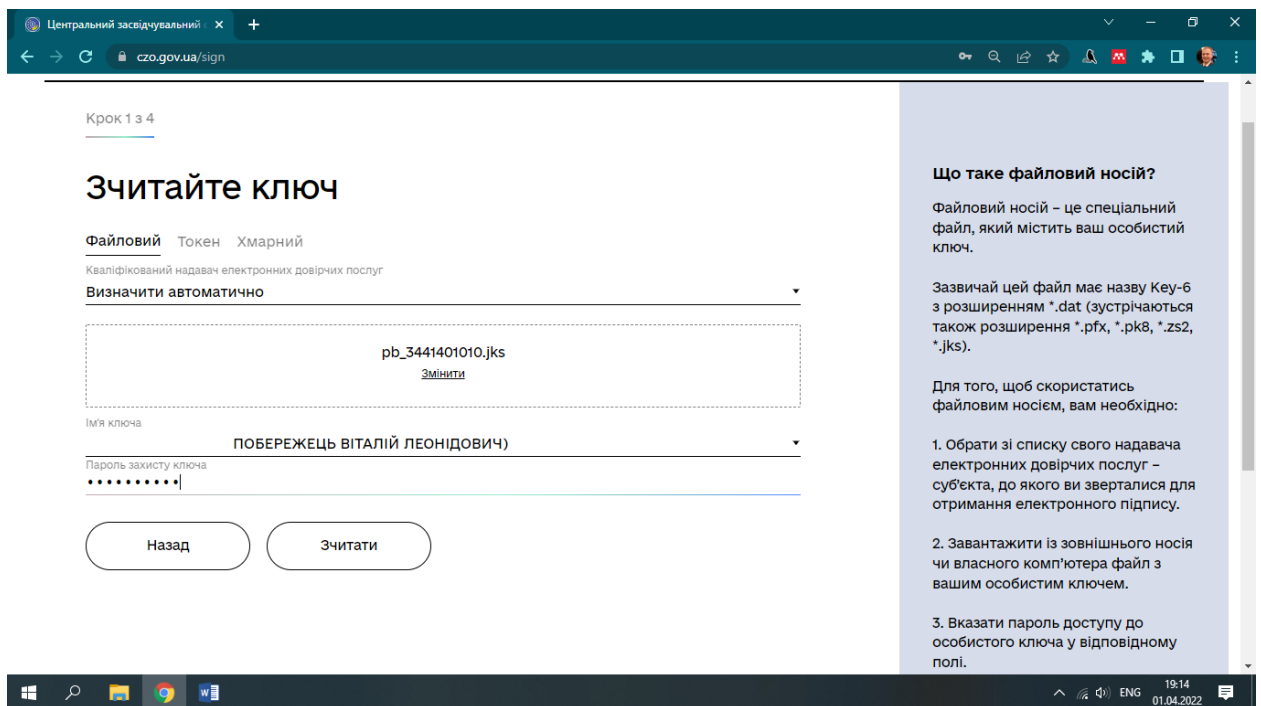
Центральний засвідчувальний

czo.gov.ua/sign

Крок 1 з 4

Зчитайте ключ

Файловий Токен Хмарний

Кваліфікований надавач електронних довірчих послуг
Визначити автоматично

pb_3441401010.jks
Змінити

Ім'я ключа
ПОБЕРЕЖЕЦЬ ВІТАЛІЙ ЛЕОНІДОВИЧ)

Пароль захисту ключа
••••••••••

Назад
Зчитати

Що таке файловий носій?

Файловий носій – це спеціальний файл, який містить ваш особистий ключ.

Зазвичай цей файл має назву Key-6 з розширенням *.dat (зустрічаються також розширення *.pfx, *.pk8, *.zs2, *.jks).

Для того, щоб скористатись файловим носієм, вам необхідно:

1. Обрати зі списку свого надавача електронних довірчих послуг – суб'єкта, до якого ви зверталися для отримання електронного підпису.

2. Завантажити із зовнішнього носія чи власного комп'ютера файл з вашим особистим ключем.

3. Вказати пароль доступу до особистого ключа у відповідному полі.

ENG 19:14 01.04.2022